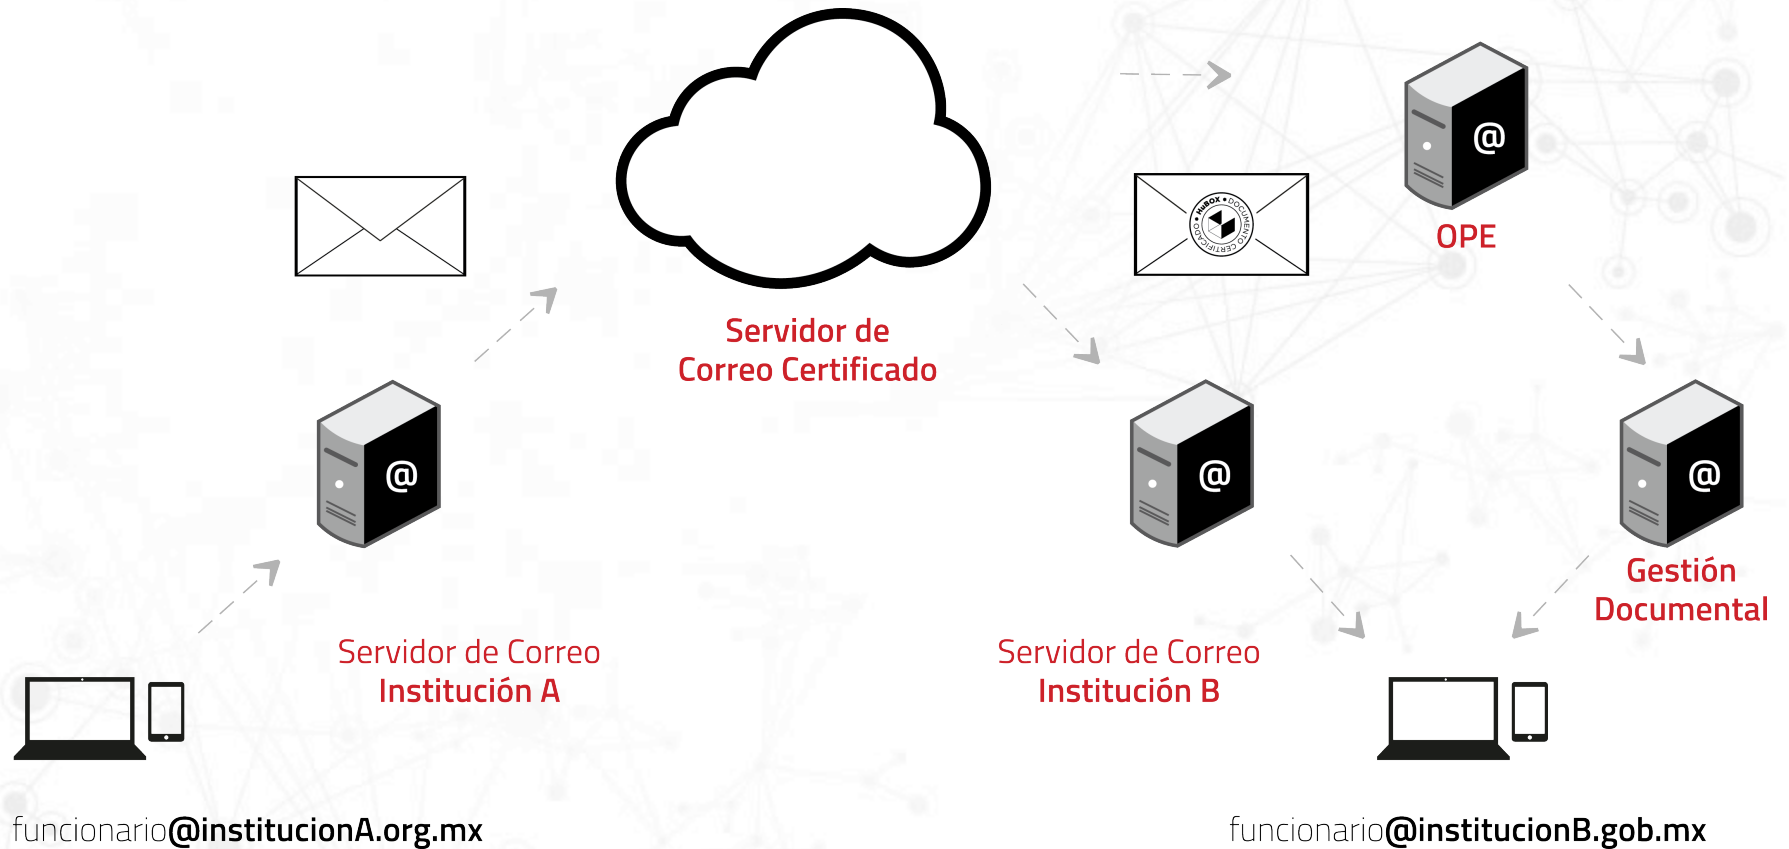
Servidor de
Correo Certificado

OPE

HuBOX • DOCUMENTO CERTIFICADO

@

@

@

@

Gestión
Documental

Servidor de Correo
Institución A

Servidor de Correo
Institución B

funcionario@institucionA.org.mx

funcionario@institucionB.gob.mx